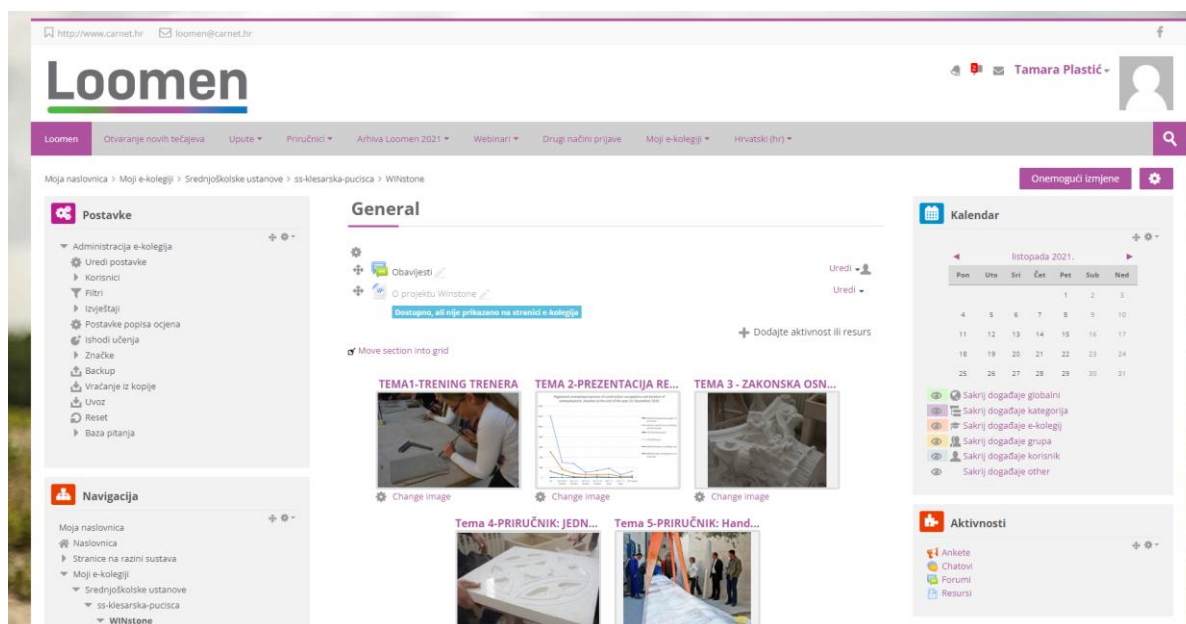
http://www.carnet.hr loomen@carnet.hr

Loomen

Tamara Plastić

Loomen Otvaranje novih tečajeva Upute Priručnici Arhiva Loomen 2021 Webinari Drugi načini prijave Moji e-kolegiji Hrvatski (hr)

Moja naslovnica > Moji e-kolegiji > Srednjoškolske ustanove > ss-klesarska-pucisca > WINstone

Onemogući izmjene

Postavke

Administracija e-kolegija
Uredi postavke
Korisnici
Filtri
Izvještaji
Postavke popisa ocjena
Ishodi učenja
Značke
Backup
Vraćanje iz kopije
Uvoz
Reset
Baza pitanja

Navigacija

Moja naslovnica
Naslovnica
Stranice na razini sustava
Moji e-kolegiji
Srednjoškolske ustanove
ss-klesarska-pucisca
WINstone

General

Obavijesti
Uredi
O projektu Winstone
Uredi
Dostupno, ali nije prikazano na stranici e-kolegija
Dodajte aktivnost ili resurs
Move section into grid

TEMA1-TRENING TRENERA
Change image
TEMA 2-PREZENTACIJA RE...
Change image
TEMA 3 - ZAKONSKA OSN...
Change image
Tema 4-PRIRUČNIK: JEDN...
Tema 5-PRIRUČNIK: Hand...

Kalendar

listopada 2021.

| Pon | Uto | Sri | Čet | Pet | Sub | Ned |
|---|---|---|---|---|---|---|
| | | | | 1 | 2 | 3 |
| 4 | 5 | 6 | 7 | 8 | 9 | 10 |
| 11 | 12 | 13 | 14 | 15 | 16 | 17 |
| 18 | 19 | 20 | 21 | 22 | 23 | 24 |
| 25 | 26 | 27 | 28 | 29 | 30 | 31 |

Sakrij događaje globalni
Sakrij događaje kategorija
Sakrij događaje e-kolegij
Sakrij događaje grupa
Sakrij događaje korisnik
Sakrij događaje other

Aktivnosti

Ankete
Chatovi
Forumi
Resursi